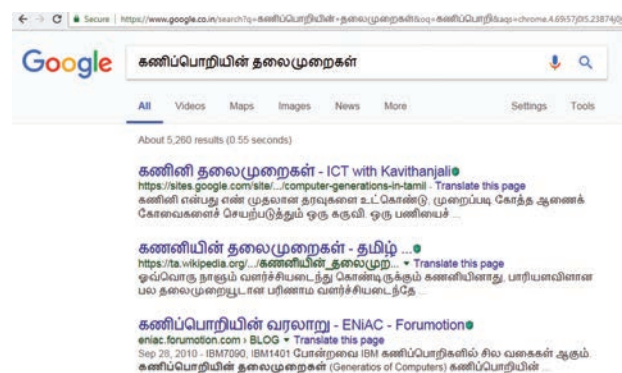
← → C | Secure | https://www.google.co.in/search?q=கணிப்பொறியின்+தலைமுறைகள்&oq=கணிப்பொறி&aqs=chrome.4.69i57j0l5.23874j0

Google

கணிப்பொறியின் தலைமுறைகள்

All Videos Maps Images News More Settings Tools

About 5,260 results (0.55 seconds)

கணினி தலைமுறைகள் - ICT with Kavithanjali
https://sites.google.com/site/.../computer-generations-in-tamil ▾ Translate this page
கணினி என்பது எண் முதலான தரவுகளை உட்கொண்டு, முறைப்படி கோர்த்த ஆணைக் கோவைகளைச் செயற்படுத்தும் ஒரு கருவி. ஒரு பணியைச் ...

கணினியின் தலைமுறைகள் - தமிழ் ...
https://ta.wikipedia.org/.../கணினியின்_தலைமுறை... ▾ Translate this page
ஒவ்வொரு நாளும் வளர்ச்சியடைந்து கொண்டிருக்கும் கணனியினது, பாரியளவிலான பல தலைமுறையூடான பரிணாம வளர்ச்சியடைந்தே ...

கணிப்பொறியின் வரலாறு - ENiAC - Forumotion
eniac.forumotion.com › BLOG ▾ Translate this page
Sep 28, 2010 - IBM7090, IBM1401 போன்றவை IBM கணிப்பொறிகளில் சில வகைகள் ஆகும். கணிப்பொறியின் தலைமுறைகள் (Generatios of Computers) கணிப்பொறியின் ...